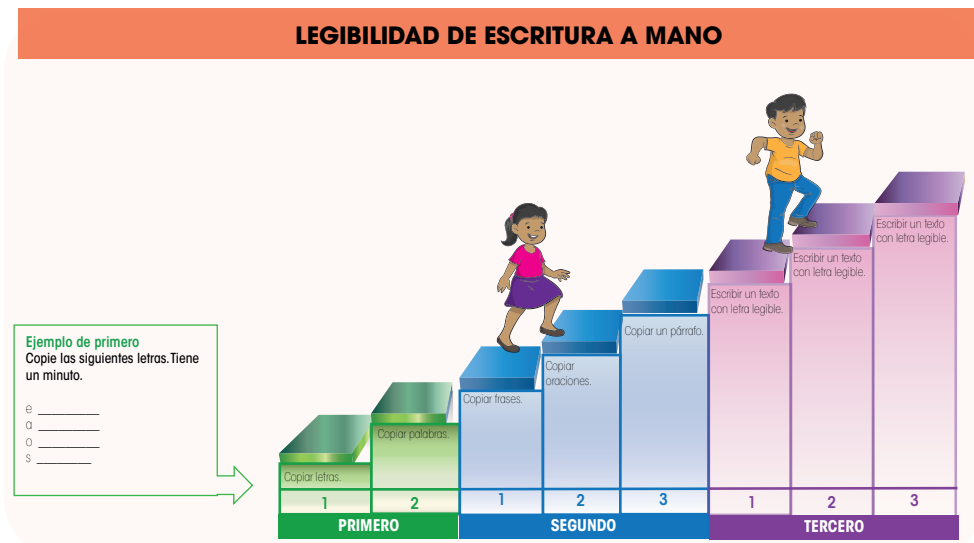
LEGIBILIDAD DE ESCRITURA A MANO

Ejemplo de primero
Copie las siguientes letras. Tiene un minuto.

e ________
a ________
o ________
s ________

Copiar letras.
Copiar palabras.
Copiar frases.
Copiar oraciones.
Copiar un párrafo.
Escribir un texto con letra legible.
Escribir un texto con letra legible.
Escribir un texto con letra legible.

| 1 | 2 | 1 | 2 | 3 | 1 | 2 | 3 |
|---|---|---|---|---|---|---|---|

PRIMERO
SEGUNDO
TERCERO